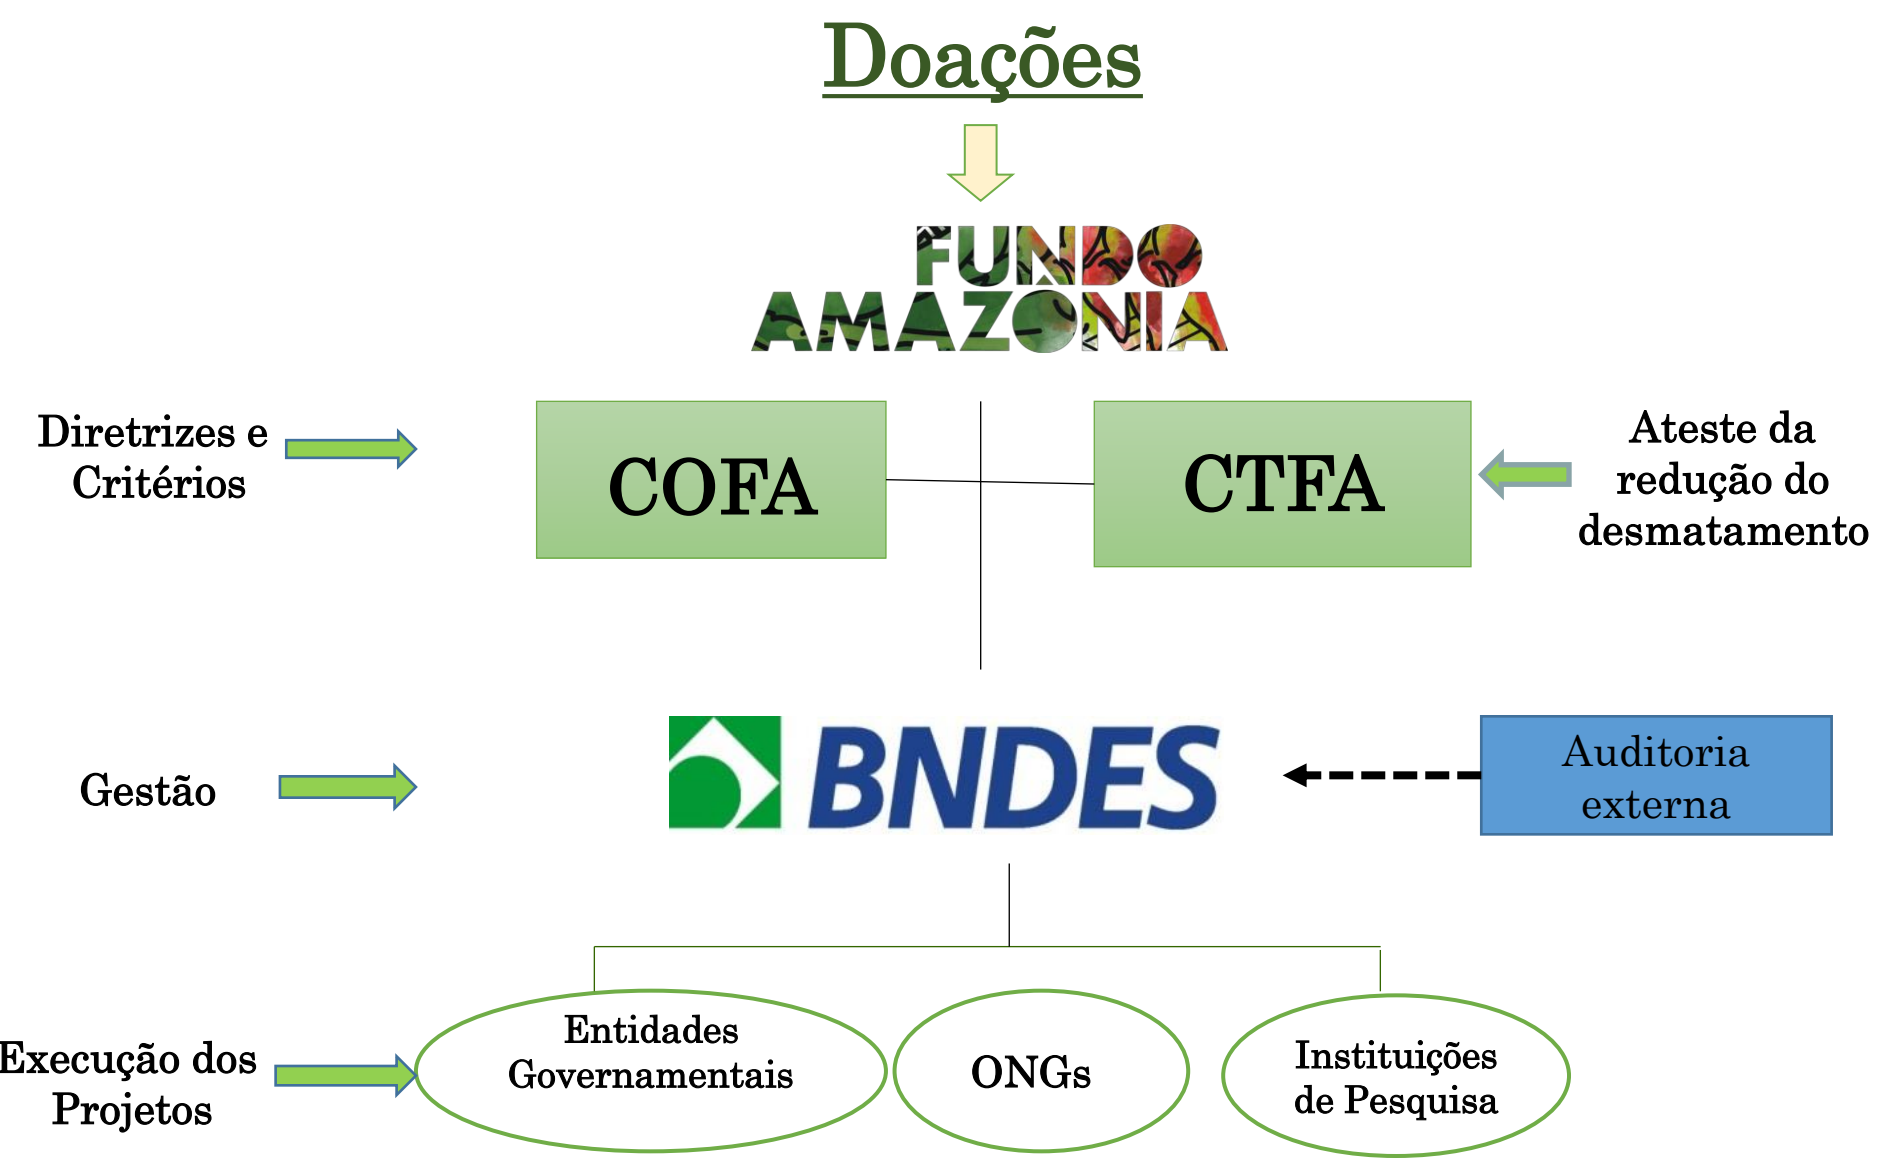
Doações

FUNDO AMAZÔNIA

Diretrizes e Critérios

COFA

CTFA

Ateste da redução do desmatamento

Gestão

BNDES

Auditoria externa

Execução dos Projetos

Entidades Governamentais

ONGs

Instituições de Pesquisa